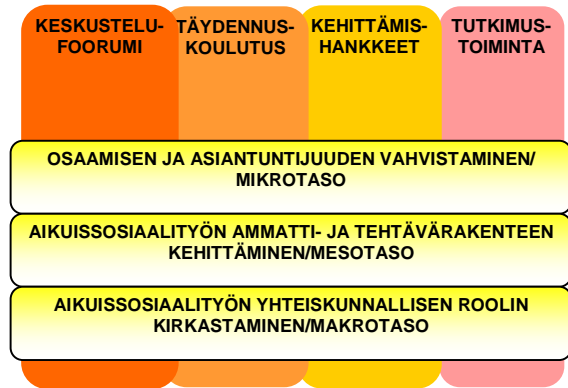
KESKUSTELUFOORUMI

TÄYDENNUSKOULUTUS

KEHITTÄMISHANKKEET

TUTKIMUSTOIMINTA

OSAAMISEN JA ASIANTUNTIJUUDEN VAHVISTAMINEN/ MIKROTASO

AIKUISSOSIAALITYÖN AMMATTI- JA TEHTÄVÄRAKENTEEN KEHITTÄMINEN/MESOTASO

AIKUISSOSIAALITYÖN YHTEISKUNNALLISEN ROOLIN KIRKASTAMINEN/MAKROTASO